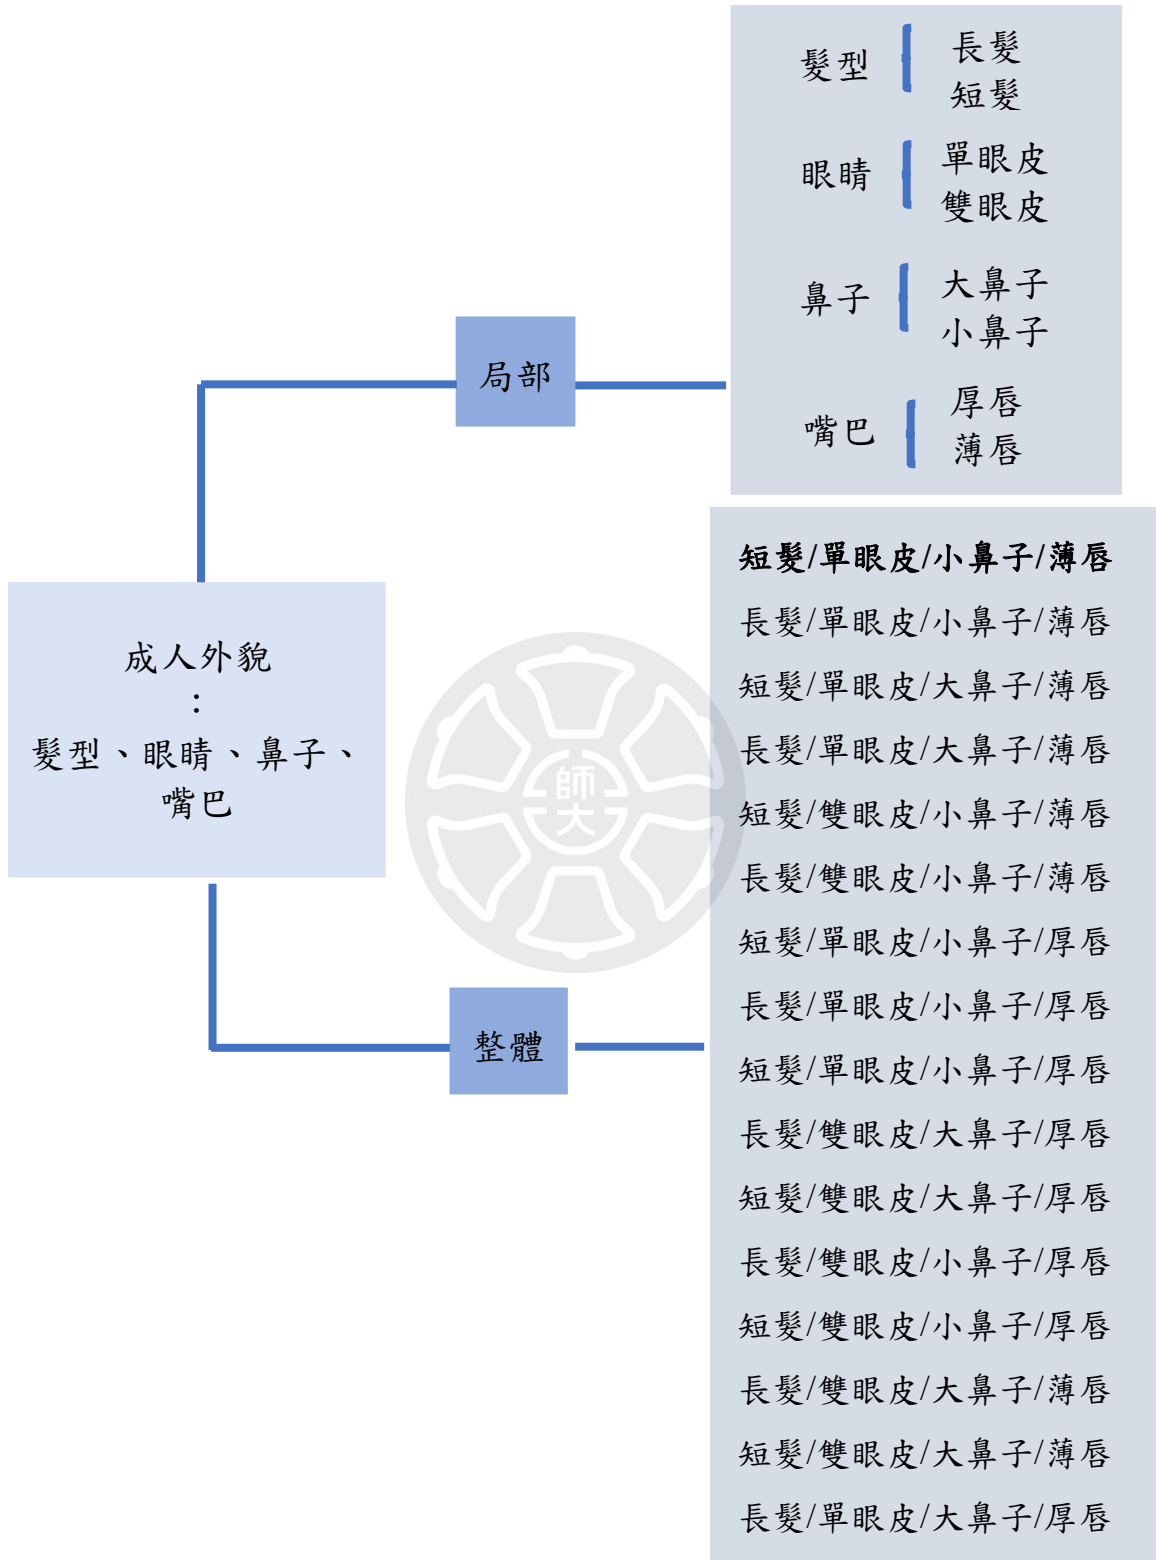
髮型 長髮 短髮

眼睛 單眼皮 雙眼皮

鼻子 大鼻子 小鼻子

嘴巴 厚唇 薄唇

局部

成人外貌
:
髮型、眼睛、鼻子、嘴巴

整體

短髮/單眼皮/小鼻子/薄唇
長髮/單眼皮/小鼻子/薄唇
短髮/單眼皮/大鼻子/薄唇
長髮/單眼皮/大鼻子/薄唇
短髮/雙眼皮/小鼻子/薄唇
長髮/雙眼皮/小鼻子/薄唇
短髮/單眼皮/小鼻子/厚唇
長髮/單眼皮/小鼻子/厚唇
短髮/單眼皮/小鼻子/厚唇
長髮/雙眼皮/大鼻子/厚唇
短髮/雙眼皮/大鼻子/厚唇
長髮/雙眼皮/小鼻子/厚唇
短髮/雙眼皮/小鼻子/厚唇
長髮/雙眼皮/大鼻子/薄唇
短髮/雙眼皮/大鼻子/薄唇
長髮/單眼皮/大鼻子/厚唇

師大